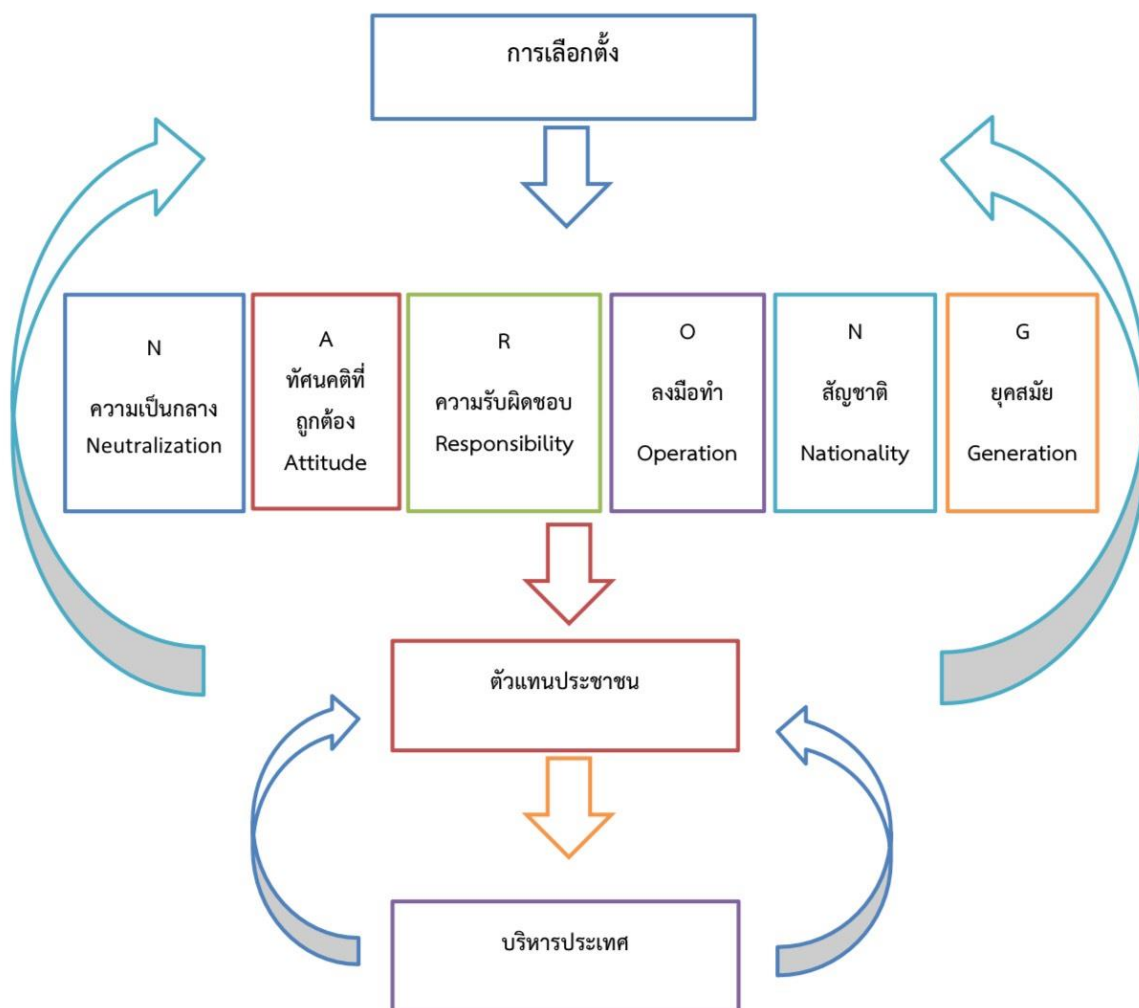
การเลือกตั้ง

N
ความเป็นกลาง
Neutralization

A
ทัศนคติที่ถูกต้อง
Attitude

R
ความรับผิดชอบ
Responsibility

O
ลงมือทำ
Operation

N
สัญชาติ
Nationality

G
ยุคสมัย
Generation

ตัวแทนประชาชน

บริหารประเทศ